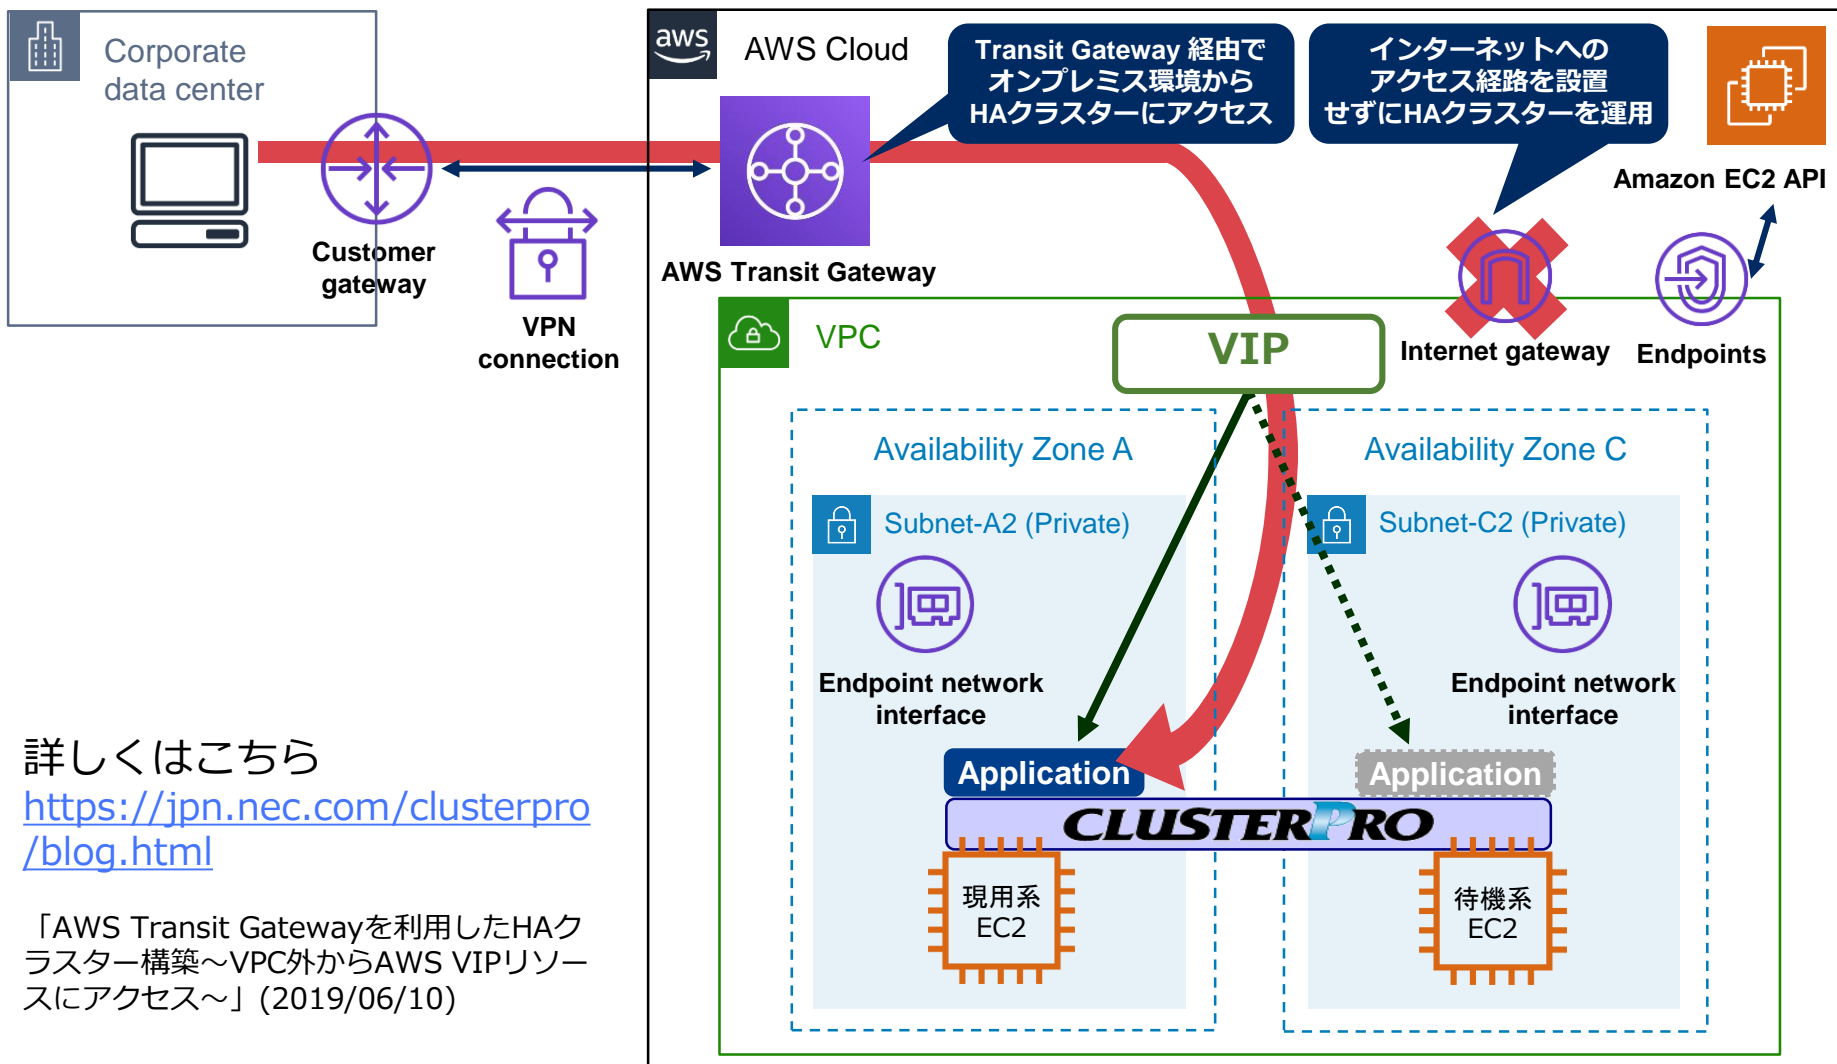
Corporate data center

Customer gateway

VPN connection

aws

AWS Cloud

AWS Transit Gateway

Transit Gateway 経由で
オンプレミス環境から
HAクラスターにアクセス

インターネットへの
アクセス経路を設置
せずにHAクラスターを運用

Amazon EC2 API

Internet gateway

Endpoints

VPC

VIP

Availability Zone A

Availability Zone C

Subnet-A2 (Private)

Subnet-C2 (Private)

Endpoint network interface

Endpoint network interface

Application

Application

CLUSTERPRO

現用系
EC2

待機系
EC2

詳しくはこちら
https://jpn.nec.com/clusterpro/blog.html

「AWS Transit Gatewayを利用したHAクラスター構築～VPC外からAWS VIPリソースにアクセス～」(2019/06/10)